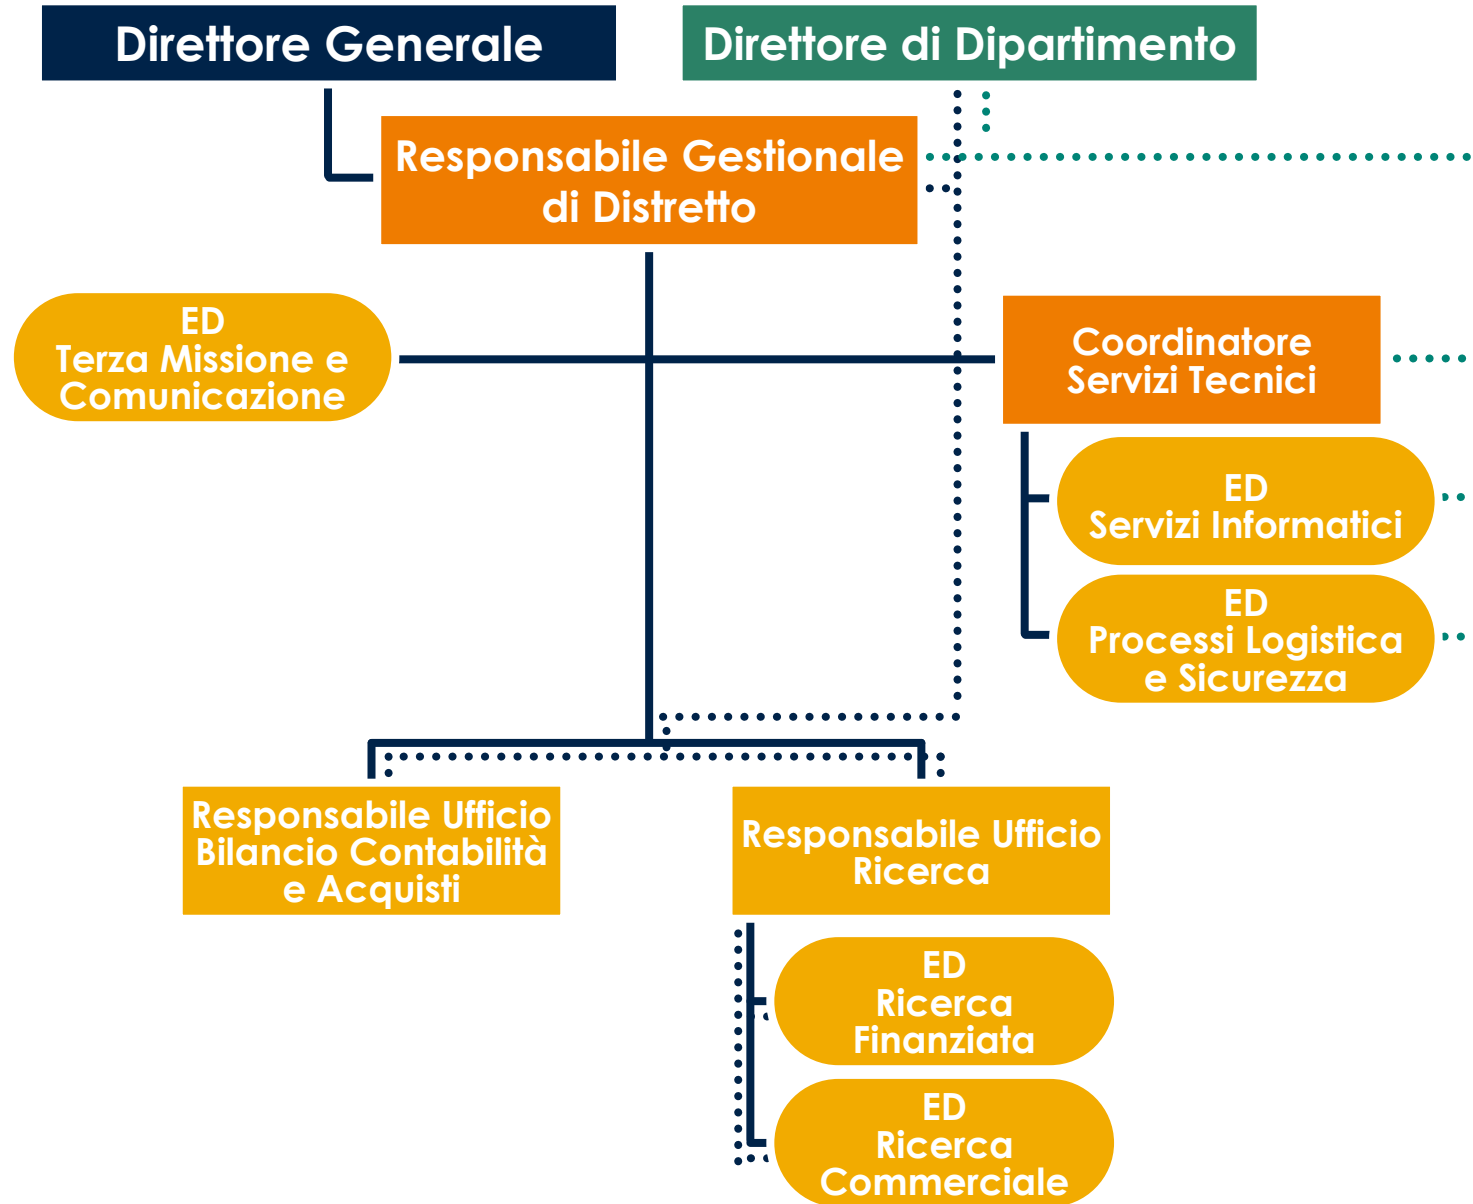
Direttore Generale

Direttore di Dipartimento

Responsabile Gestionale di Distretto

ED
Terza Missione e Comunicazione

Coordinatore Servizi Tecnici

ED
Servizi Informatici

ED
Processi Logistica e Sicurezza

Responsabile Ufficio Bilancio Contabilità e Acquisti

Responsabile Ufficio Ricerca

ED
Ricerca Finanziata

ED
Ricerca Commerciale